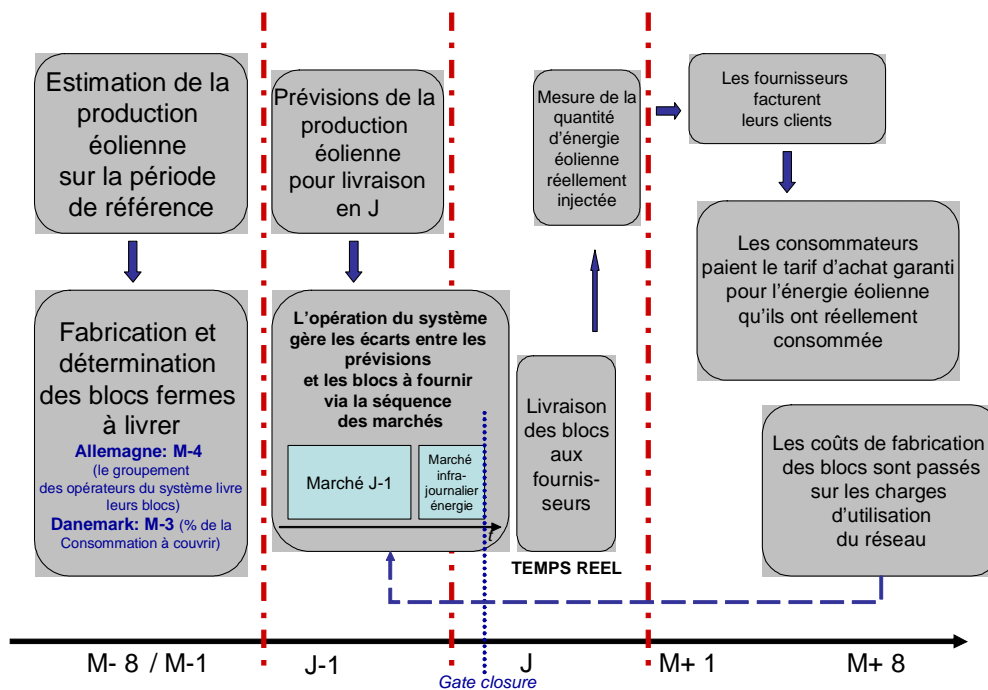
Estimation de la production éolienne sur la période de référence

Fabrication et détermination des blocs fermes à livrer
Allemagne: M-4 (le groupement des opérateurs du système livre leurs blocs)
Danemark: M-3 (% de la Consommation à couvrir)

Prévisions de la production éolienne pour livraison en J

L'opération du système gère les écarts entre les prévisions et les blocs à fournir via la séquence des marchés

Marché J-1

Marché infra-journalier énergie

t

Mesure de la quantité d'énergie éolienne réellement injectée

Livraison des blocs aux fournisseurs

TEMPS REEL

Les fournisseurs facturent leurs clients

Les consommateurs paient le tarif d'achat garanti pour l'énergie éolienne qu'ils ont réellement consommée

Les coûts de fabrication des blocs sont passés sur les charges d'utilisation du réseau

M- 8 / M-1

J-1

J

Gate closure

M+ 1

M+ 8